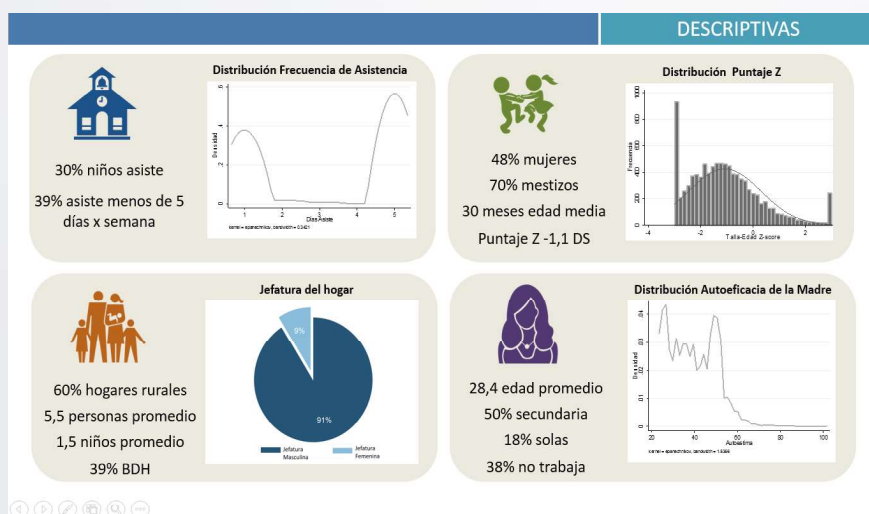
DESCRIPTIVAS

Distribución Frecuencia de Asistencia

Densidad

1 2 3 4 5

Días Asiste

kernel = epanechnikov, bandwidth = 0.3421

30% niños asiste

39% asiste menos de 5 días x semana

Distribución Puntaje Z

Frecuencia

1000 800 600 400 200 0

-4 -2 0 2

Talla-Edad Z-score

48% mujeres

70% mestizos

30 meses edad media

Puntaje Z -1,1 DS

Jefatura del hogar

9%

91%

Jefatura Masculina

Jefatura Femenina

60% hogares rurales

5,5 personas promedio

1,5 niños promedio

39% BDH

Distribución Autoeficacia de la Madre

Densidad

.04 .03 .02 .01 0

20 40 60 80 100

Autoestima

kernel = epanechnikov, bandwidth = 1.5399

28,4 edad promedio

50% secundaria

18% solas

38% no trabaja